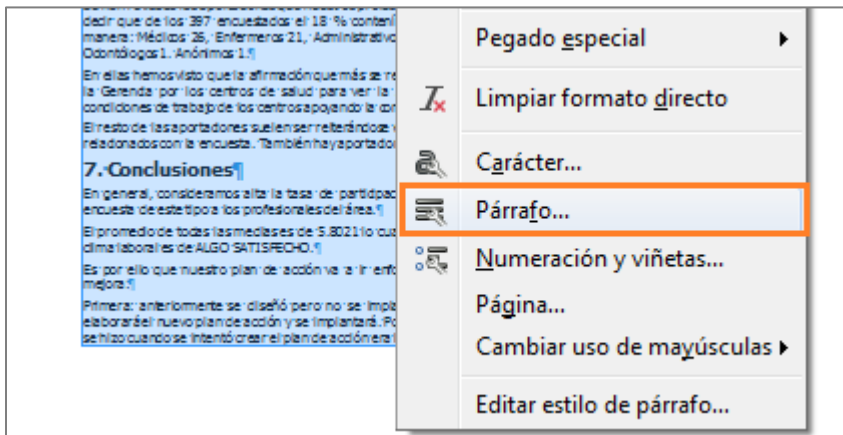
decir que de los 397 encuestados el 18 % contení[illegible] manera: Médicos 26, Enfermeros 21, Administrativo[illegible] Odontólogos 1. Anónimos 1.¶

En ellas hemos visto que la afirmación que más se re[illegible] la Gerencia por los centros de salud para ver la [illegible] condiciones de trabajo de los centros apoyando la co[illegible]

El resto de las aportaciones suelen ser reiterándose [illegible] relacionados con la encuesta. También hay aportado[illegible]

7. Conclusiones¶

En general, consideramos alta la tasa de participac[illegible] encuesta de este tipo a los profesionales del área.¶

El promedio de todas las medias es de 5.8021 lo cu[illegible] clima laboral es de ALGO SATISFECHO.¶

Es por ello que nuestro plan de acción va a ir enfo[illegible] mejora.¶

Primera: anteriormente se diseñó pero no se impl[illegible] elaborará el nuevo plan de acción y se implantará. Po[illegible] se hizo cuando se intentó crear el plan de acción era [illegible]

Pegado especial
Limpiar formato directo
Carácter...
Párrafo...
Numeración y viñetas...
Página...
Cambiar uso de mayúsculas
Editar estilo de párrafo...